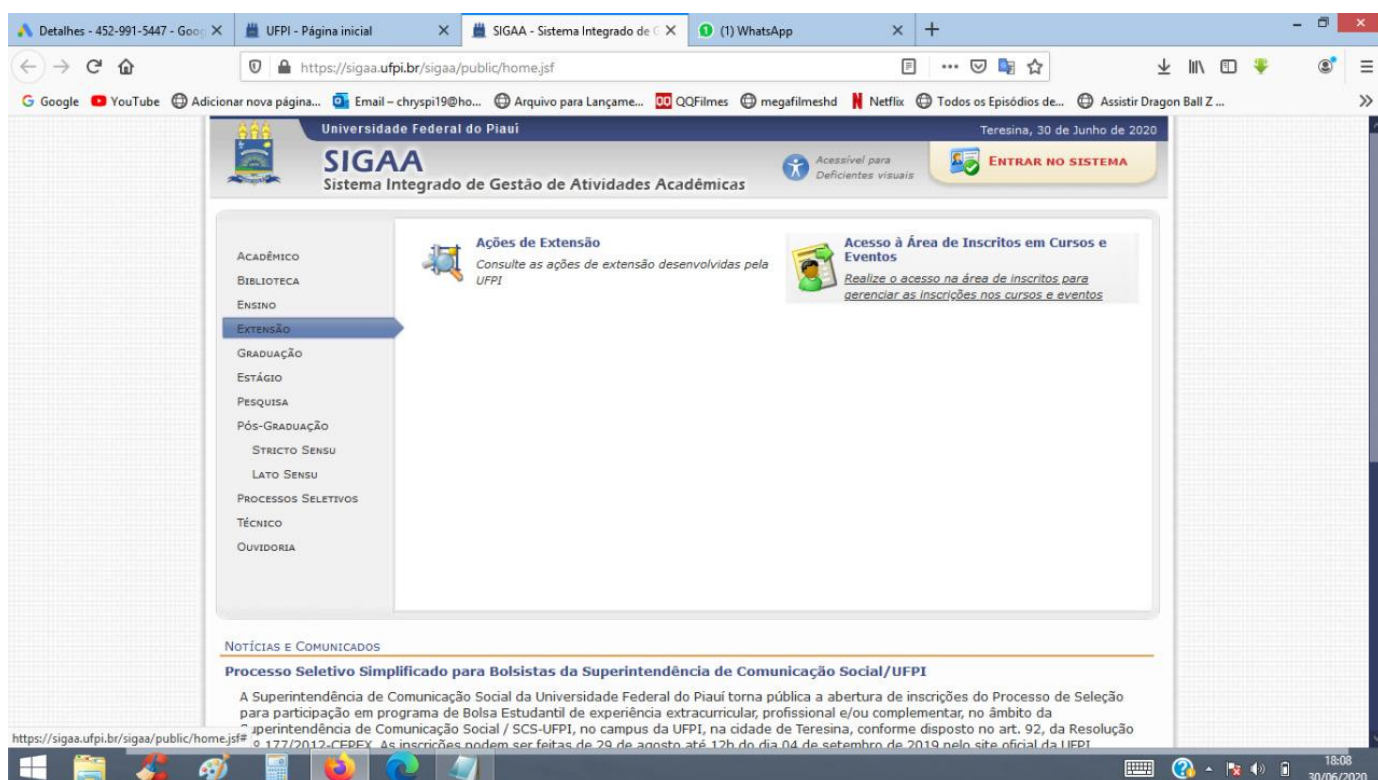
Detalhes - 452-991-5447 - Goo
UFPI - Página inicial
SIGAA - Sistema Integrado de
(1) WhatsApp

https://sigaa.ufpi.br/sigaa/public/home.jsf

Google YouTube Adicionar nova página... Email – chryspi19@ho... Arquivo para Lançame... QQFilmes megafilmeshd Netflix Todos os Episódios de... Assistir Dragon Ball Z ...

Universidade Federal do Piauí
Teresina, 30 de Junho de 2020

SIGAA
Sistema Integrado de Gestão de Atividades Acadêmicas

Acessível para Deficientes visuais

ENTRAR NO SISTEMA

ACADÊMICO
BIBLIOTECA
ENSINO
EXTENSÃO
GRADUAÇÃO
ESTÁGIO
PESQUISA
PÓS-GRADUAÇÃO
STRICTO SENSU
LATO SENSU
PROCESSOS SELETIVOS
TÉCNICO
OUVIDORIA

Ações de Extensão
Consulte as ações de extensão desenvolvidas pela UFPI

Acesso à Área de Inscritos em Cursos e Eventos
Realize o acesso na área de inscritos para gerenciar as inscrições nos cursos e eventos

NOTÍCIAS E COMUNICADOS

Processo Seletivo Simplificado para Bolsistas da Superintendência de Comunicação Social/UFPI

A Superintendência de Comunicação Social da Universidade Federal do Piauí torna pública a abertura de inscrições do Processo de Seleção para participação em programa de Bolsa Estudantil de experiência extracurricular, profissional e/ou complementar, no âmbito da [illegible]uperintendência de Comunicação Social / SCS-UFPI, no campus da UFPI, na cidade de Teresina, conforme disposto no art. 92, da Resolução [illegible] 177/2012-CEPEX. As inscrições podem ser feitas de 29 de agosto até 12h do dia 04 de setembro de 2019 pelo site oficial da UFPI

https://sigaa.ufpi.br/sigaa/public/home.jsf#

18:08
30/06/2020